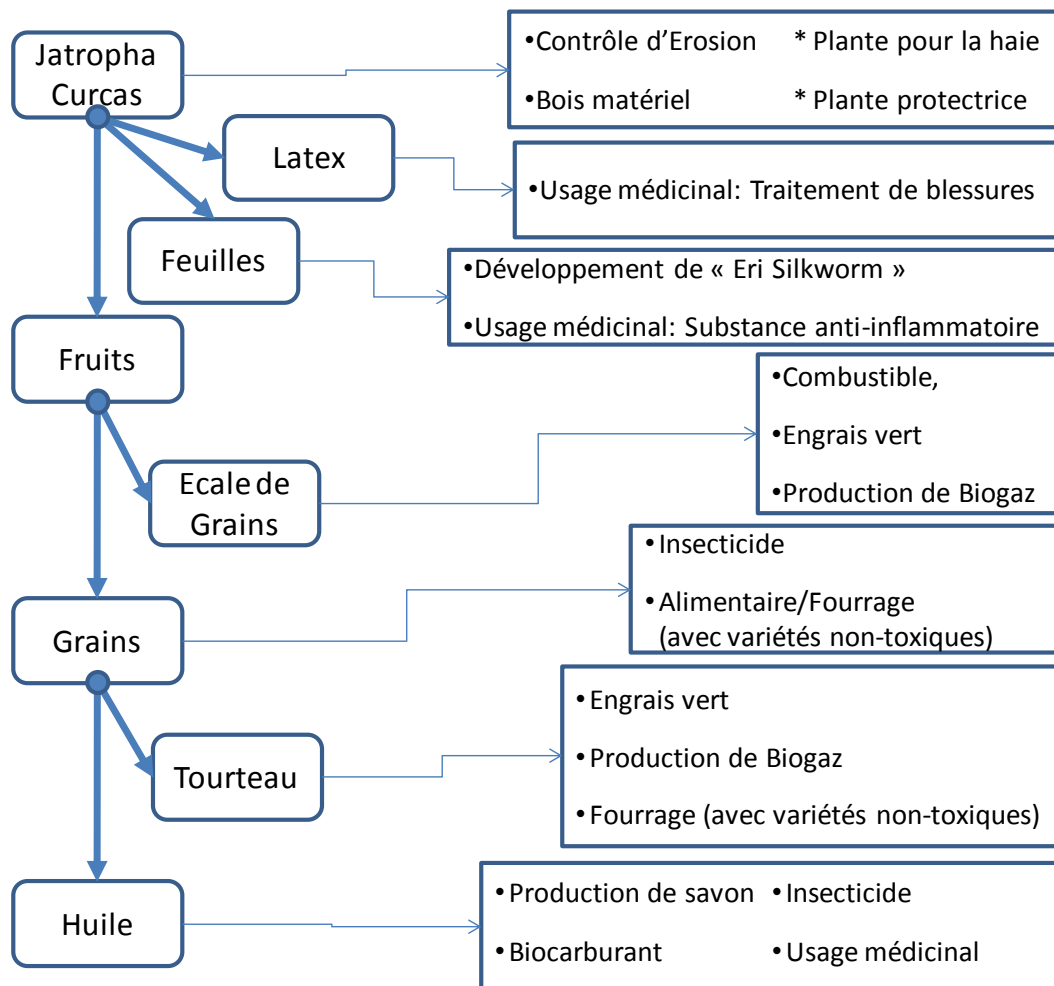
Jatropha Curcas

•Contrôle d'Erosion * Plante pour la haie

•Bois matériel * Plante protectrice

Latex

•Usage médicinal: Traitement de blessures

Feuilles

•Développement de « Eri Silkworm »

•Usage médicinal: Substance anti-inflammatoire

Fruits

Ecale de Grains

•Combustible,

•Engrais vert

•Production de Biogaz

Grains

•Insecticide

•Alimentaire/Fourrage (avec variétés non-toxiques)

Tourteau

•Engrais vert

•Production de Biogaz

•Fourrage (avec variétés non-toxiques)

Huile

•Production de savon •Insecticide

•Biocarburant •Usage médicinal